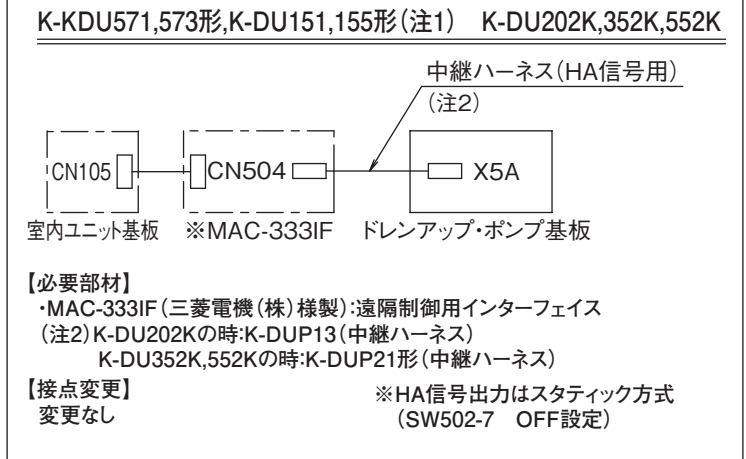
K-KDU571,573形,K-DU151,155形(注1)　K-DU202K,352K,552K

中継ハーネス(HA信号用)
(注2)

CN105

CN504

X5A

室内ユニット基板　※MAC-333IF　ドレンアップ・ポンプ基板

【必要部材】
・MAC-333IF(三菱電機(株)様製):遠隔制御用インターフェイス
(注2)K-DU202Kの時:K-DUP13(中継ハーネス)
K-DU352K,552Kの時:K-DUP21形(中継ハーネス)

【接点変更】
変更なし

※HA信号出力はスタティック方式
(SW502-7　OFF設定)